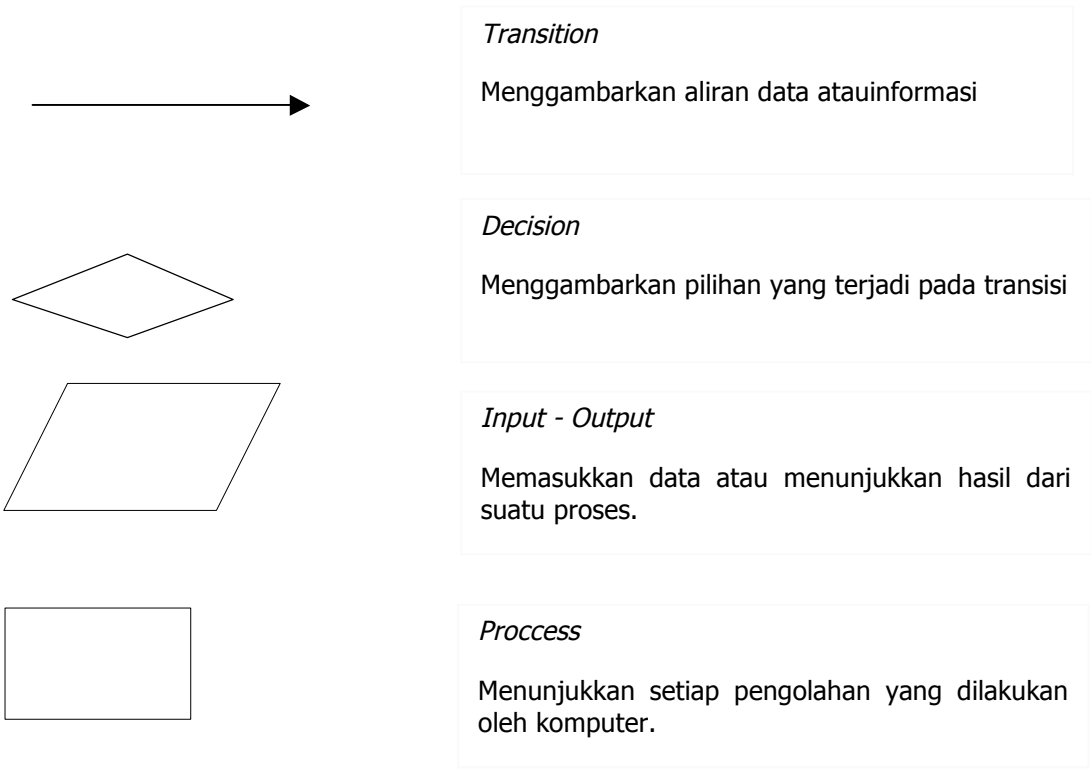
*Transition*

Menggambarkan aliran data atauinformasi

*Decision*

Menggambarkan pilihan yang terjadi pada transisi

*Input - Output*

Memasukkan data atau menunjukkan hasil dari suatu proses.

*Proccess*

Menunjukkan setiap pengolahan yang dilakukan oleh komputer.